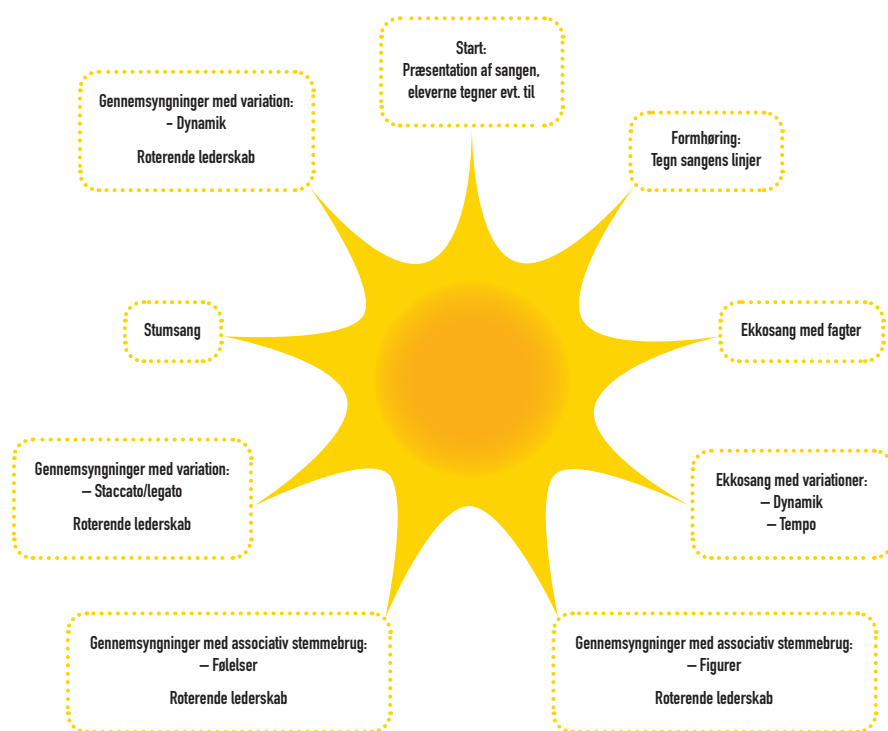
Start:
Præsentation af sangen, eleverne tegner evt. til

Formhøring:
Tegn sangens linjer

Ekkosang med fagter

Ekkosang med variationer:
– Dynamik
– Tempo

Gennemsyngninger med associativ stemmebrug:
– Figurer

Roterende lederskab

Gennemsyngninger med associativ stemmebrug:
– Følelser

Roterende lederskab

Gennemsyngninger med variation:
– Staccato/legato

Roterende lederskab

Stumsang

Gennemsyngninger med variation:
– Dynamik

Roterende lederskab